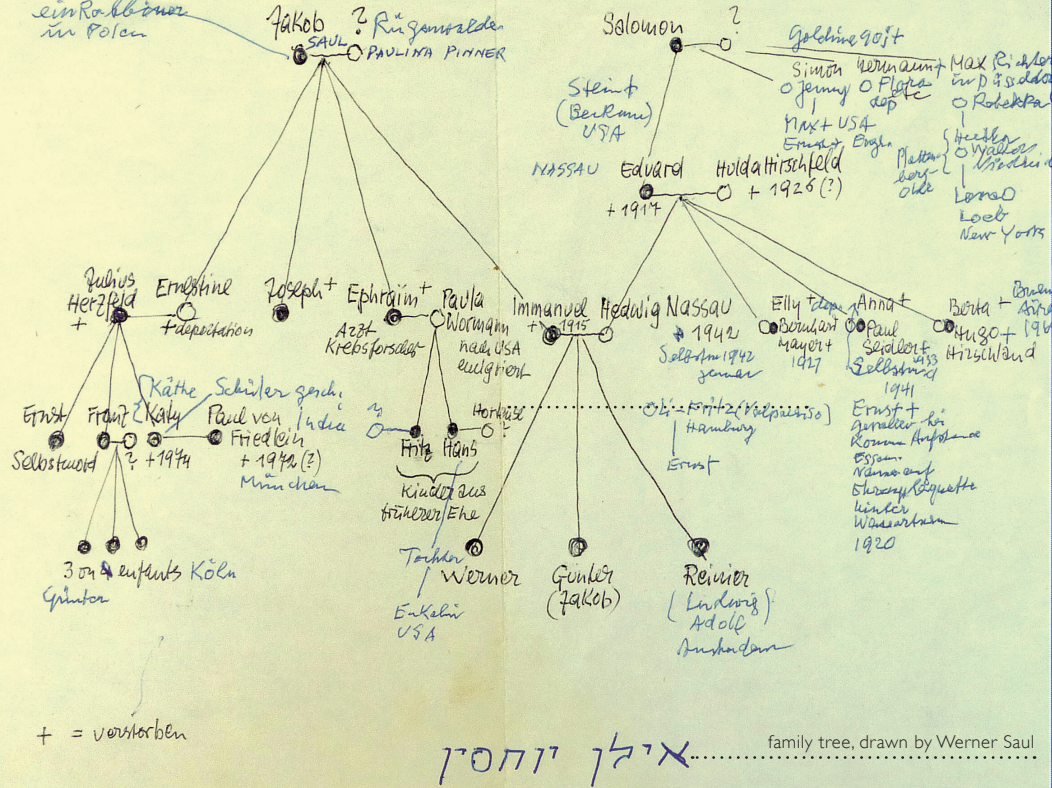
ein Rabbiner in Polen

Jakob ? Rügenwalde
SAUL PAULINA PINNER

Salomon ?
Goldine 90J+
Simon O Jenny
Hermann O Flora dep
Max Richter in Düsseldorf
O Rebekka
Max + USA Ernst Engl.
Steinf (Berkum) USA
Heller O Walter Friedrich
Platten berg olle
Leo O Loeb New York

NASSAU Eduard + 1917
Hulda Hirschfeld + 1926 (?)

Julius Herzfeld +
Ernestine + deportation
Joseph +
Ephraim + Arzt Krebsforscher
Paula Wormann nach USA emigriert
Immanuel + 1915
Hedwig Nassau + 1942 Selbstm 1942 zusammen
Elly + dep Bernhard Mayer + 1927
Anna + Paul Seidlert + 1933 Selbstmord 1941
Berta + Hugo + Hirschland
Bremen Ärztin 196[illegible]

Ernst Selbstmord
Franz
Käthe Schüler gesch.
Katy + 1974
Paul von Friedlein + 1972 (?) München
India
?
Fritz Hans
Kinder aus früherer Ehe
Horkheimer ?
Oli-Fritz (Valparaiso) Hamburg
Ernst
Ernst + gefallen bei Roanne Anfang Essen Name auf Ehrenplakette hinter Wasserturm 1920

3 or 4 enfants Köln
Günter

Tochter
Werner
Enkelin USA
Günter (Jakob)
Reinier (Ludwig) Adolf Amsterdam

+ = verstorben

אילן יוחסין
family tree, drawn by Werner Saul